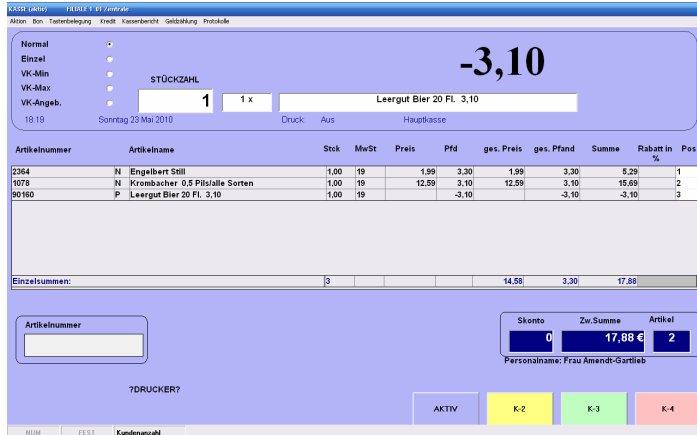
KASSE (aktiv) FILIALE 1 01 Zentrale

Aktion Bon Tastenbelegung Kredit Kassenbericht Geldzählung Protokolle

Normal
Einzel
VK-Min
VK-Max
VK-Angeb.

STÜCKZAHL

-3,10

1

1 x

Leergut Bier 20 Fl. 3,10

18:19 Sonntag 23 Mai 2010 Druck Aus Hauptkasse

| Artikelnummer | | Artikelname | Stck | MwSt | Preis | Pfd | ges. Preis | ges. Pfand | Summe | Rabatt in % | Pos |
|---|---|---|---|---|---|---|---|---|---|---|---|
| 2364 | N | Engelbert Still | 1,00 | 19 | 1,99 | 3,30 | 1,99 | 3,30 | 5,29 | | 1 |
| 1078 | N | Krombacher 0,5 Pils/alle Sorten | 1,00 | 19 | 12,59 | 3,10 | 12,59 | 3,10 | 15,69 | | 2 |
| 90160 | P | Leergut Bier 20 Fl. 3,10 | 1,00 | 19 | | -3,10 | | -3,10 | -3,10 | | 3 |
| Einzelsummen: | | | 3 | | | | 14,58 | 3,30 | 17,88 | | |

Artikelnummer

Skonto
0

Zw.Summe
17,88 €

Artikel
2

Personalname: Frau Amendt-Gartlieb

?DRUCKER?

AKTIV

K-2

K-3

K-4

NUM FEST Kundenanzahl